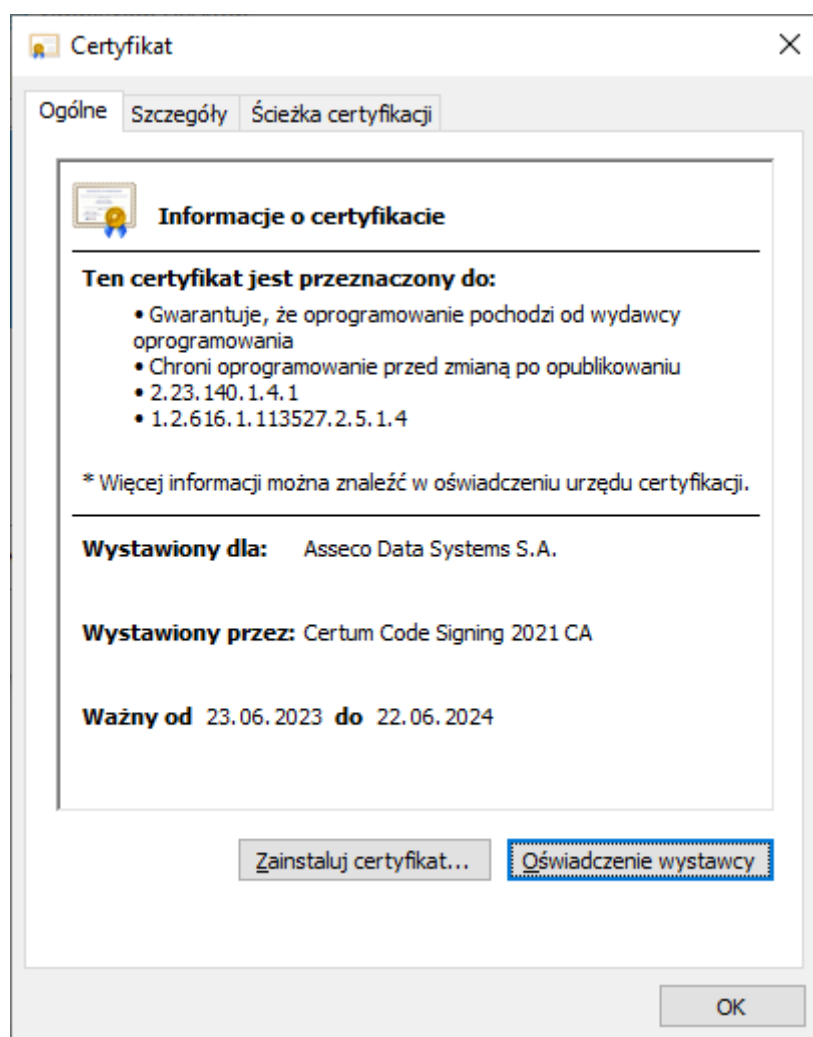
Certyfikat

Ogólne | Szczegóły | Ścieżka certyfikacji

Informacje o certyfikacie

Ten certyfikat jest przeznaczony do:

• Gwarantuje, że oprogramowanie pochodzi od wydawcy oprogramowania
• Chroni oprogramowanie przed zmianą po opublikowaniu
• 2.23.140.1.4.1
• 1.2.616.1.113527.2.5.1.4

* Więcej informacji można znaleźć w oświadczeniu urzędu certyfikacji.

Wystawiony dla: Asseco Data Systems S.A.

Wystawiony przez: Certum Code Signing 2021 CA

Ważny od 23.06.2023 do 22.06.2024

Zainstaluj certyfikat... | Oświadczenie wystawcy

OK